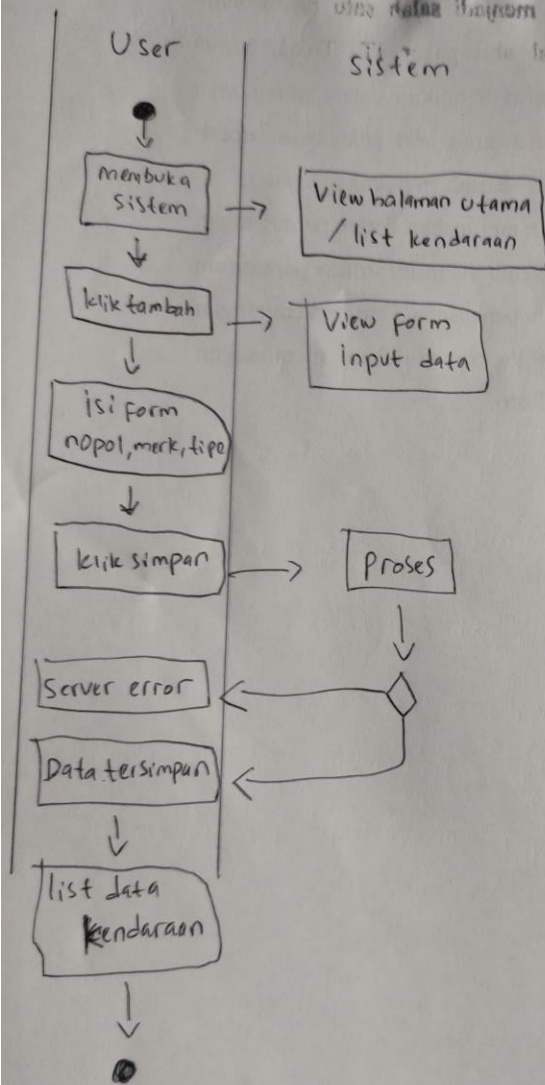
User

sistem

membuka sistem

View halaman utama / list kendaraan

klik tambah

View form input data

isi form nopol, merk, tipe

klik simpan

Proses

Server error

Data tersimpan

list data kendaraan